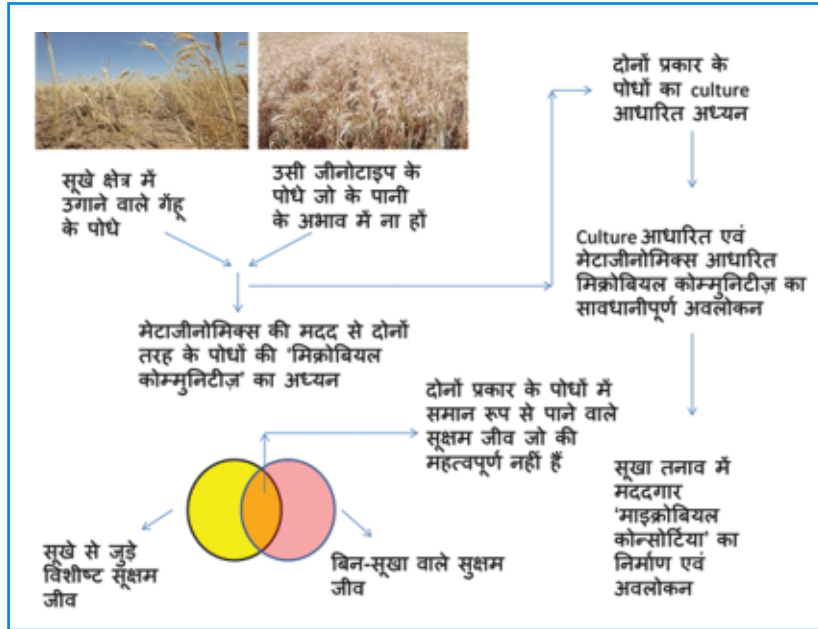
सूखे क्षेत्र में उगाने वाले गेंहू के पोधे

उसी जीनोटाइप के पोधे जो के पानी के अभाव में ना हों

दोनों प्रकार के पोधों का culture आधारित अध्यन

Culture आधारित एवं मेटाजीनोमिक्स आधारित मिक्रोबियल कोम्मुनिटीज़ का सावधानीपूर्ण अवलोकन

मेटाजीनोमिक्स की मदद से दोनों तरह के पोधों की 'मिक्रोबियल कोम्मुनिटीज़' का अध्यन

दोनों प्रकार के पोधों में समान रूप से पाने वाले सूक्ष्म जीव जो की महत्वपूर्ण नहीं हैं

सूखा तनाव में मददगार 'माइक्रोबियल कोन्सोर्टिया' का निर्माण एवं अवलोकन

सूखे से जुड़े विशीष्ट सूक्ष्म जीव

बिन-सूखा वाले सुक्ष्म जीव